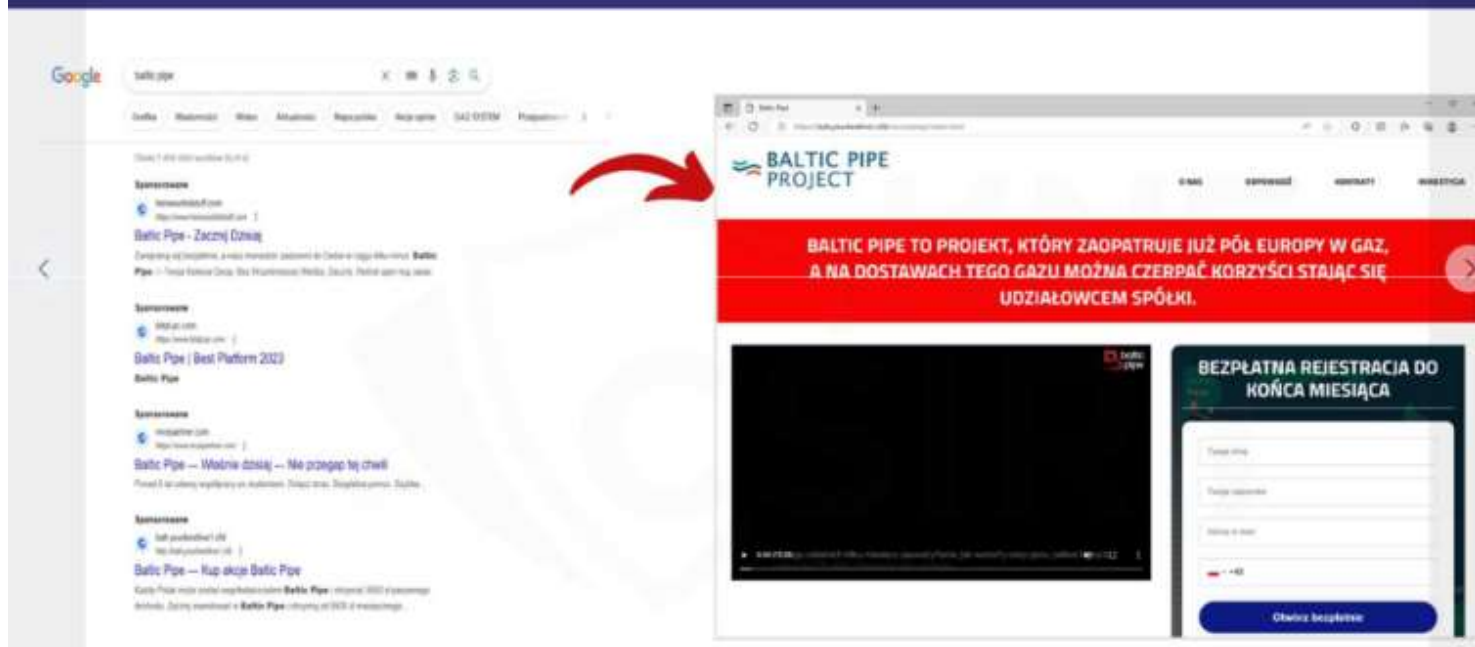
Google

baltic pipe

Sponsorowane

Baltic Pipe - Zacznij Dzisiaj

Sponsorowane

Baltic Pipe | Best Platform 2023

Baltic Pipe

Sponsorowane

Baltic Pipe — Właśnie dzisiaj — Nie przegap tej chwili

Sponsorowane

Baltic Pipe — Kup akcje Baltic Pipe

BALTIC PIPE PROJECT

BALTIC PIPE TO PROJEKT, KTÓRY ZAOPATRUJE JUŻ PÓŁ EUROPY W GAZ, A NA DOSTAWACH TEGO GAZU MOŻNA CZERPAĆ KORZYŚCI STAJĄC SIĘ UDZIAŁOWCEM SPÓŁKI.

BEZPŁATNA REJESTRACJA DO KOŃCA MIESIĄCA

+48

Otwórz bezpłatnie